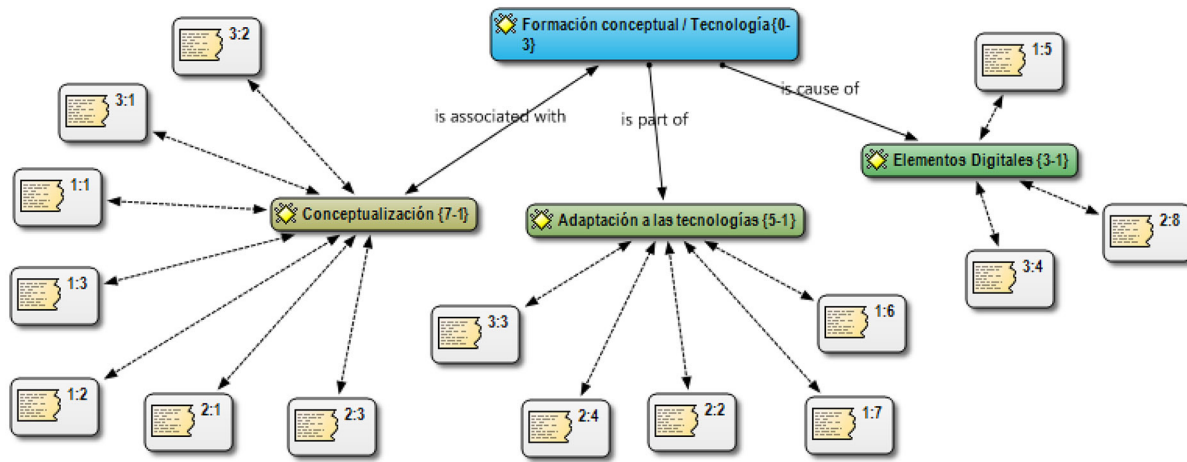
Formación conceptual / Tecnología {0-3}

is associated with

is part of

is cause of

3:2

3:1

1:1

1:3

1:2

2:1

2:3

Conceptualización {7-1}

Adaptación a las tecnologías {5-1}

3:3

2:4

2:2

1:7

1:6

Elementos Digitales {3-1}

1:5

3:4

2:8